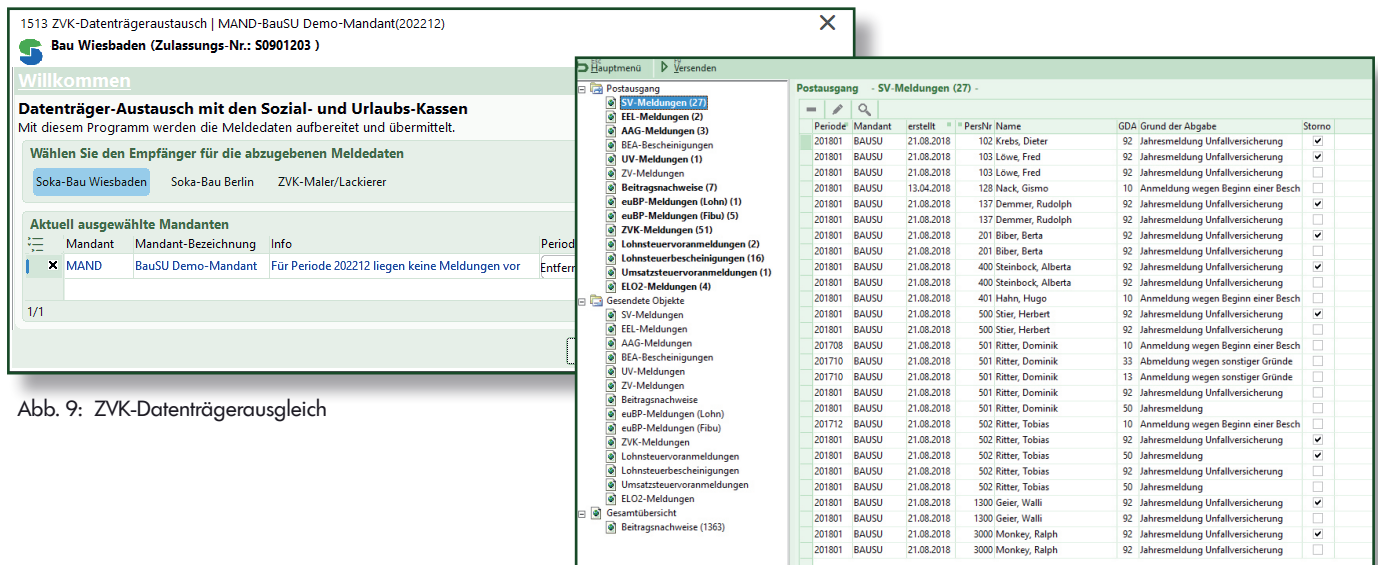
1513 ZVK-Datenträgeraustausch | MAND-BauSU Demo-Mandant(202212)

Bau Wiesbaden (Zulassungs-Nr.: S0901203 )

Willkommen

Datenträger-Austausch mit den Sozial- und Urlaubs-Kassen
Mit diesem Programm werden die Meldedaten aufbereitet und übermittelt.

Wählen Sie den Empfänger für die abzugebenen Meldedaten

Soka-Bau Wiesbaden  Soka-Bau Berlin  ZVK-Maler/Lackierer

Aktuell ausgewählte Mandanten

| | Mandant | Mandant-Bezeichnung | Info | Period |
|---|---|---|---|---|
| ✕ | MAND | BauSU Demo-Mandant | Für Periode 202212 liegen keine Meldungen vor | Entfern |

1/1

Abb. 9: ZVK-Datenträgerausgleich

Hauptmenü  Versenden

Postausgang
SV-Meldungen (27)
EEL-Meldungen (2)
AAG-Meldungen (3)
BEA-Bescheinigungen
UV-Meldungen (1)
ZV-Meldungen
Beitragsnachweise (7)
euBP-Meldungen (Lohn) (1)
euBP-Meldungen (Fibu) (5)
ZVK-Meldungen (51)
Lohnsteuervoranmeldungen (2)
Lohnsteuerbescheinigungen (16)
Umsatzsteuervoranmeldungen (1)
ELO2-Meldungen (4)
Gesendete Objekte
SV-Meldungen
EEL-Meldungen
AAG-Meldungen
BEA-Bescheinigungen
UV-Meldungen
ZV-Meldungen
Beitragsnachweise
euBP-Meldungen (Lohn)
euBP-Meldungen (Fibu)
ZVK-Meldungen
Lohnsteuervoranmeldungen
Lohnsteuerbescheinigungen
Umsatzsteuervoranmeldungen
ELO2-Meldungen
Gesamtübersicht
Beitragsnachweise (1363)

Postausgang - SV-Meldungen (27) -

| Periode | Mandant | erstellt | PersNr | Name | GDA | Grund der Abgabe | Storno |
|---|---|---|---|---|---|---|---|
| 201801 | BAUSU | 21.08.2018 | 102 | Krebs, Dieter | 92 | Jahresmeldung Unfallversicherung | ✓ |
| 201801 | BAUSU | 21.08.2018 | 103 | Löwe, Fred | 92 | Jahresmeldung Unfallversicherung | ✓ |
| 201801 | BAUSU | 21.08.2018 | 103 | Löwe, Fred | 92 | Jahresmeldung Unfallversicherung | |
| 201801 | BAUSU | 13.04.2018 | 128 | Nack, Gismo | 10 | Anmeldung wegen Beginn einer Besch | |
| 201801 | BAUSU | 21.08.2018 | 137 | Demmer, Rudolph | 92 | Jahresmeldung Unfallversicherung | ✓ |
| 201801 | BAUSU | 21.08.2018 | 137 | Demmer, Rudolph | 92 | Jahresmeldung Unfallversicherung | |
| 201801 | BAUSU | 21.08.2018 | 201 | Biber, Berta | 92 | Jahresmeldung Unfallversicherung | ✓ |
| 201801 | BAUSU | 21.08.2018 | 201 | Biber, Berta | 92 | Jahresmeldung Unfallversicherung | |
| 201801 | BAUSU | 21.08.2018 | 400 | Steinbock, Alberta | 92 | Jahresmeldung Unfallversicherung | ✓ |
| 201801 | BAUSU | 21.08.2018 | 400 | Steinbock, Alberta | 92 | Jahresmeldung Unfallversicherung | |
| 201801 | BAUSU | 21.08.2018 | 401 | Hahn, Hugo | 10 | Anmeldung wegen Beginn einer Besch | |
| 201801 | BAUSU | 21.08.2018 | 500 | Stier, Herbert | 92 | Jahresmeldung Unfallversicherung | ✓ |
| 201801 | BAUSU | 21.08.2018 | 500 | Stier, Herbert | 92 | Jahresmeldung Unfallversicherung | |
| 201708 | BAUSU | 21.08.2018 | 501 | Ritter, Dominik | 10 | Anmeldung wegen Beginn einer Besch | |
| 201710 | BAUSU | 21.08.2018 | 501 | Ritter, Dominik | 33 | Abmeldung wegen sonstiger Gründe | |
| 201710 | BAUSU | 21.08.2018 | 501 | Ritter, Dominik | 13 | Anmeldung wegen sonstiger Gründe | |
| 201801 | BAUSU | 21.08.2018 | 501 | Ritter, Dominik | 92 | Jahresmeldung Unfallversicherung | |
| 201801 | BAUSU | 21.08.2018 | 501 | Ritter, Dominik | 50 | Jahresmeldung | |
| 201712 | BAUSU | 21.08.2018 | 502 | Ritter, Tobias | 10 | Anmeldung wegen Beginn einer Besch | |
| 201801 | BAUSU | 21.08.2018 | 502 | Ritter, Tobias | 92 | Jahresmeldung Unfallversicherung | ✓ |
| 201801 | BAUSU | 21.08.2018 | 502 | Ritter, Tobias | 50 | Jahresmeldung | ✓ |
| 201801 | BAUSU | 21.08.2018 | 502 | Ritter, Tobias | 92 | Jahresmeldung Unfallversicherung | |
| 201801 | BAUSU | 21.08.2018 | 502 | Ritter, Tobias | 50 | Jahresmeldung | |
| 201801 | BAUSU | 21.08.2018 | 1300 | Geier, Walli | 92 | Jahresmeldung Unfallversicherung | ✓ |
| 201801 | BAUSU | 21.08.2018 | 1300 | Geier, Walli | 92 | Jahresmeldung Unfallversicherung | |
| 201801 | BAUSU | 21.08.2018 | 3000 | Monkey, Ralph | 92 | Jahresmeldung Unfallversicherung | ✓ |
| 201801 | BAUSU | 21.08.2018 | 3000 | Monkey, Ralph | 92 | Jahresmeldung Unfallversicherung | |